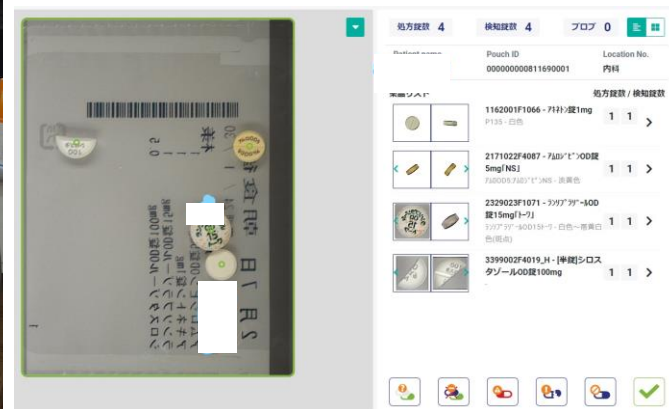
処方錠数 4
検知錠数 4
プロブ 0

Patient name
Pouch ID
000000000811690001
Location No.
内科

薬品リスト
処方錠数 / 検知錠数

1162001F1066 - ｱｷﾈﾄﾝ錠1mg
P135 - 白色
1 1

2171022F4087 - ｱﾑﾛｼﾞﾋﾟﾝOD錠5mg「NS」
ｱﾑOD5,ｱﾑﾛｼﾞﾋﾟﾝNS - 淡黄色
1 1

2329023F1071 - ﾗﾝｿﾌﾟﾗｿﾞｰﾙOD錠15mg「ﾄｰﾜ」
ﾗﾝｿﾌﾟﾗｿﾞｰﾙOD15ﾄｰﾜ - 白色～帯黄白色(斑点)
1 1

3399002F4019_H - [半錠]シロスタゾールOD錠100mg
1 1